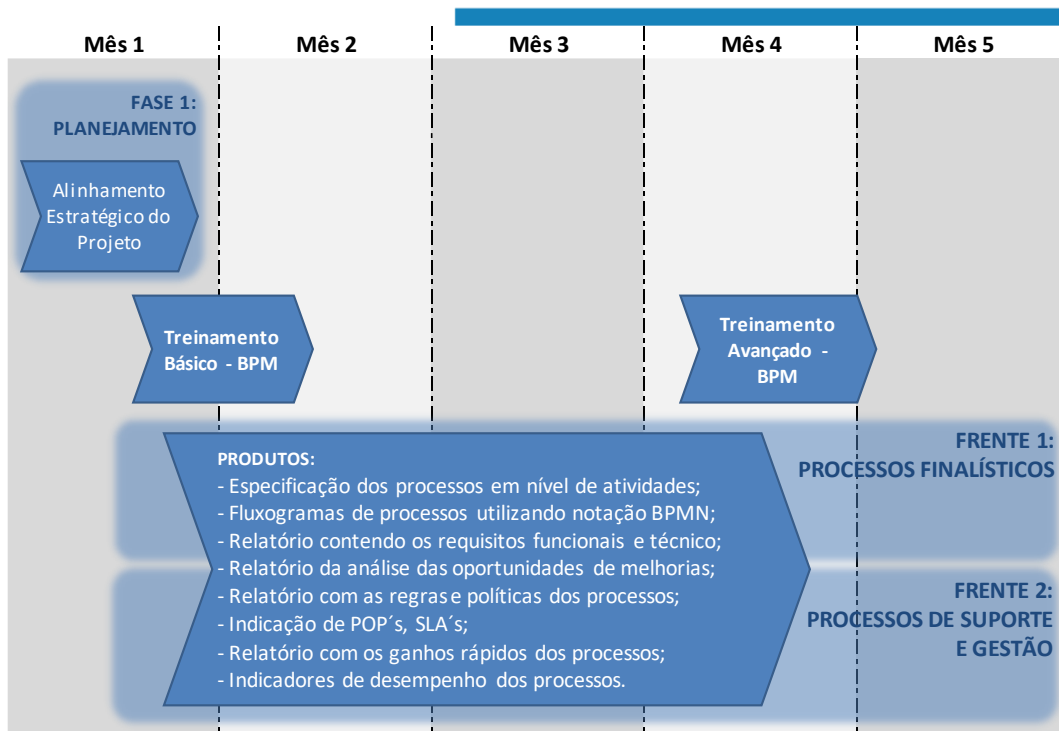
Mês 1

Mês 2

Mês 3

Mês 4

Mês 5

FASE 1: PLANEJAMENTO

Alinhamento Estratégico do Projeto

Treinamento Básico - BPM

Treinamento Avançado - BPM

PRODUTOS:
- Especificação dos processos em nível de atividades;
- Fluxogramas de processos utilizando notação BPMN;
- Relatório contendo os requisitos funcionais e técnico;
- Relatório da análise das oportunidades de melhorias;
- Relatório com as regras e políticas dos processos;
- Indicação de POP´s, SLA´s;
- Relatório com os ganhos rápidos dos processos;
- Indicadores de desempenho dos processos.

FRENTE 1: PROCESSOS FINALÍSTICOS

FRENTE 2: PROCESSOS DE SUPORTE E GESTÃO